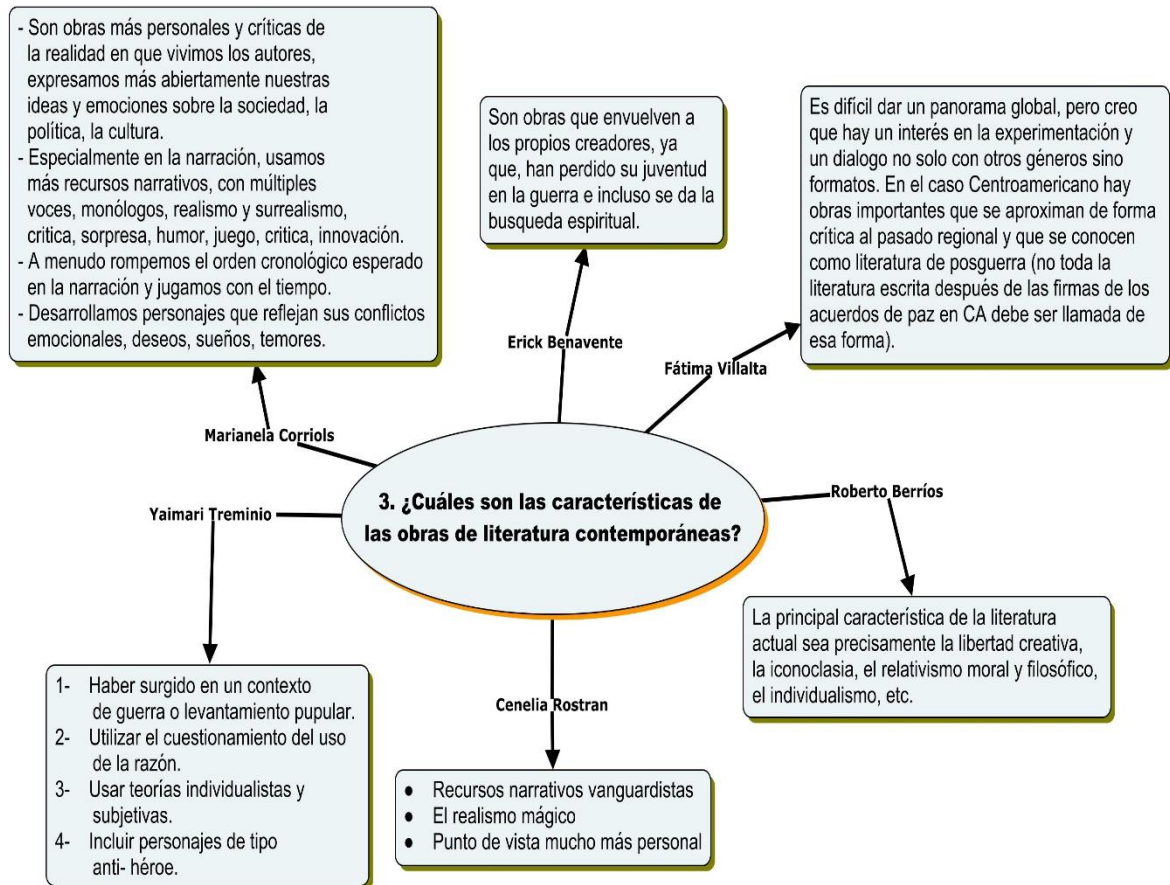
- Son obras más personales y críticas de la realidad en que vivimos los autores, expresamos más abiertamente nuestras ideas y emociones sobre la sociedad, la política, la cultura.
- Especialmente en la narración, usamos más recursos narrativos, con múltiples voces, monólogos, realismo y surrealismo, critica, sorpresa, humor, juego, critica, innovación.
- A menudo rompemos el orden cronológico esperado en la narración y jugamos con el tiempo.
- Desarrollamos personajes que reflejan sus conflictos emocionales, deseos, sueños, temores.

Son obras que envuelven a los propios creadores, ya que, han perdido su juventud en la guerra e incluso se da la busqueda espiritual.

Es difícil dar un panorama global, pero creo que hay un interés en la experimentación y un dialogo no solo con otros géneros sino formatos. En el caso Centroamericano hay obras importantes que se aproximan de forma crítica al pasado regional y que se conocen como literatura de posguerra (no toda la literatura escrita después de las firmas de los acuerdos de paz en CA debe ser llamada de esa forma).

Erick Benavente

Fátima Villalta

Marianela Corriols

3. ¿Cuáles son las características de las obras de literatura contemporáneas?

Yaimari Treminio

Roberto Berríos

La principal característica de la literatura actual sea precisamente la libertad creativa, la iconoclasia, el relativismo moral y filosófico, el individualismo, etc.

Cenelia Rostran

1- Haber surgido en un contexto de guerra o levantamiento pupular.
2- Utilizar el cuestionamiento del uso de la razón.
3- Usar teorías individualistas y subjetivas.
4- Incluir personajes de tipo anti- héroe.

- Recursos narrativos vanguardistas
- El realismo mágico
- Punto de vista mucho más personal